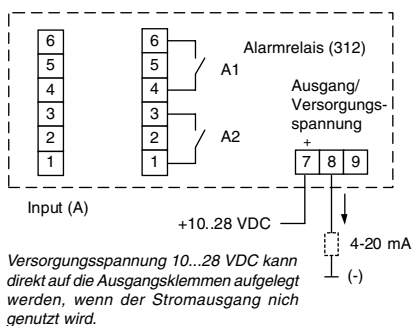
6
5
4
3
2
1

6
5
4
3
2
1

A1

A2

Alarmrelais (312)

Ausgang/ Versorgungsspannung

+

7 8 9

Input (A)

+10..28 VDC

4-20 mA

(-)

*Versorgungsspannung 10...28 VDC kann direkt auf die Ausgangsklemmen aufgelegt werden, wenn der Stromausgang nich genutzt wird.*